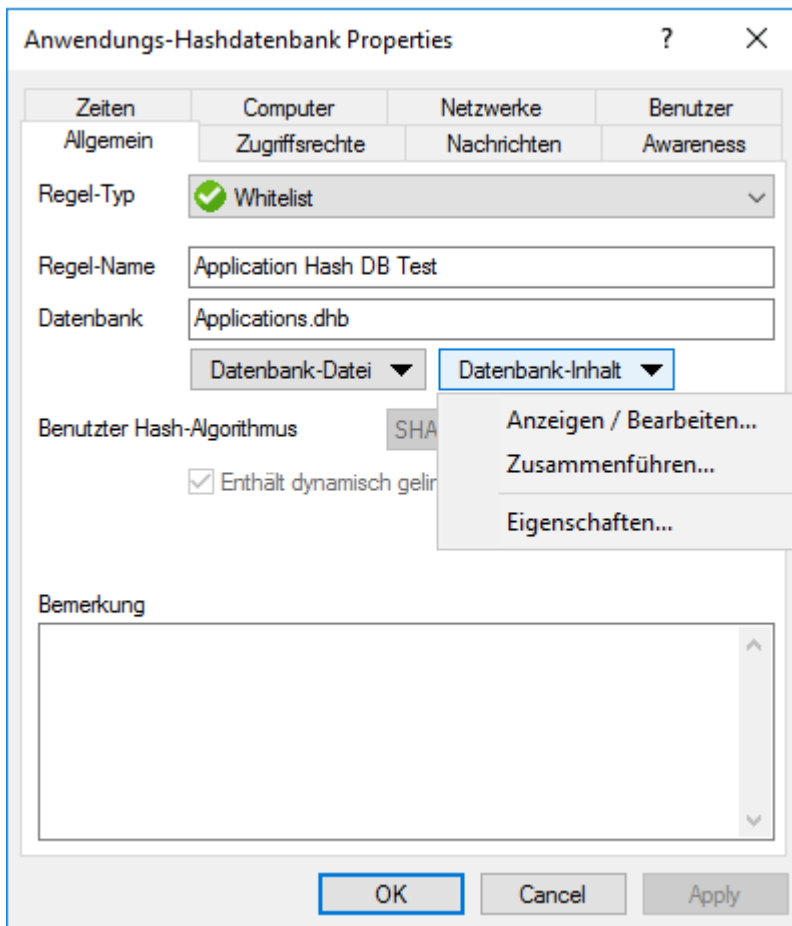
Anwendungs-Hashdatenbank Properties

?

×

Zeiten

Computer

Netzwerke

Benutzer

Allgemein

Zugriffsrechte

Nachrichten

Awareness

Regel-Typ

Whitelist

Regel-Name

Application Hash DB Test

Datenbank

Applications.dhb

Datenbank-Datei

Datenbank-Inhalt

Benutzter Hash-Algorithmus

SHA

Enthält dynamisch gelin

Anzeigen / Bearbeiten...

Zusammenführen...

Eigenschaften...

Bemerkung

OK

Cancel

Apply